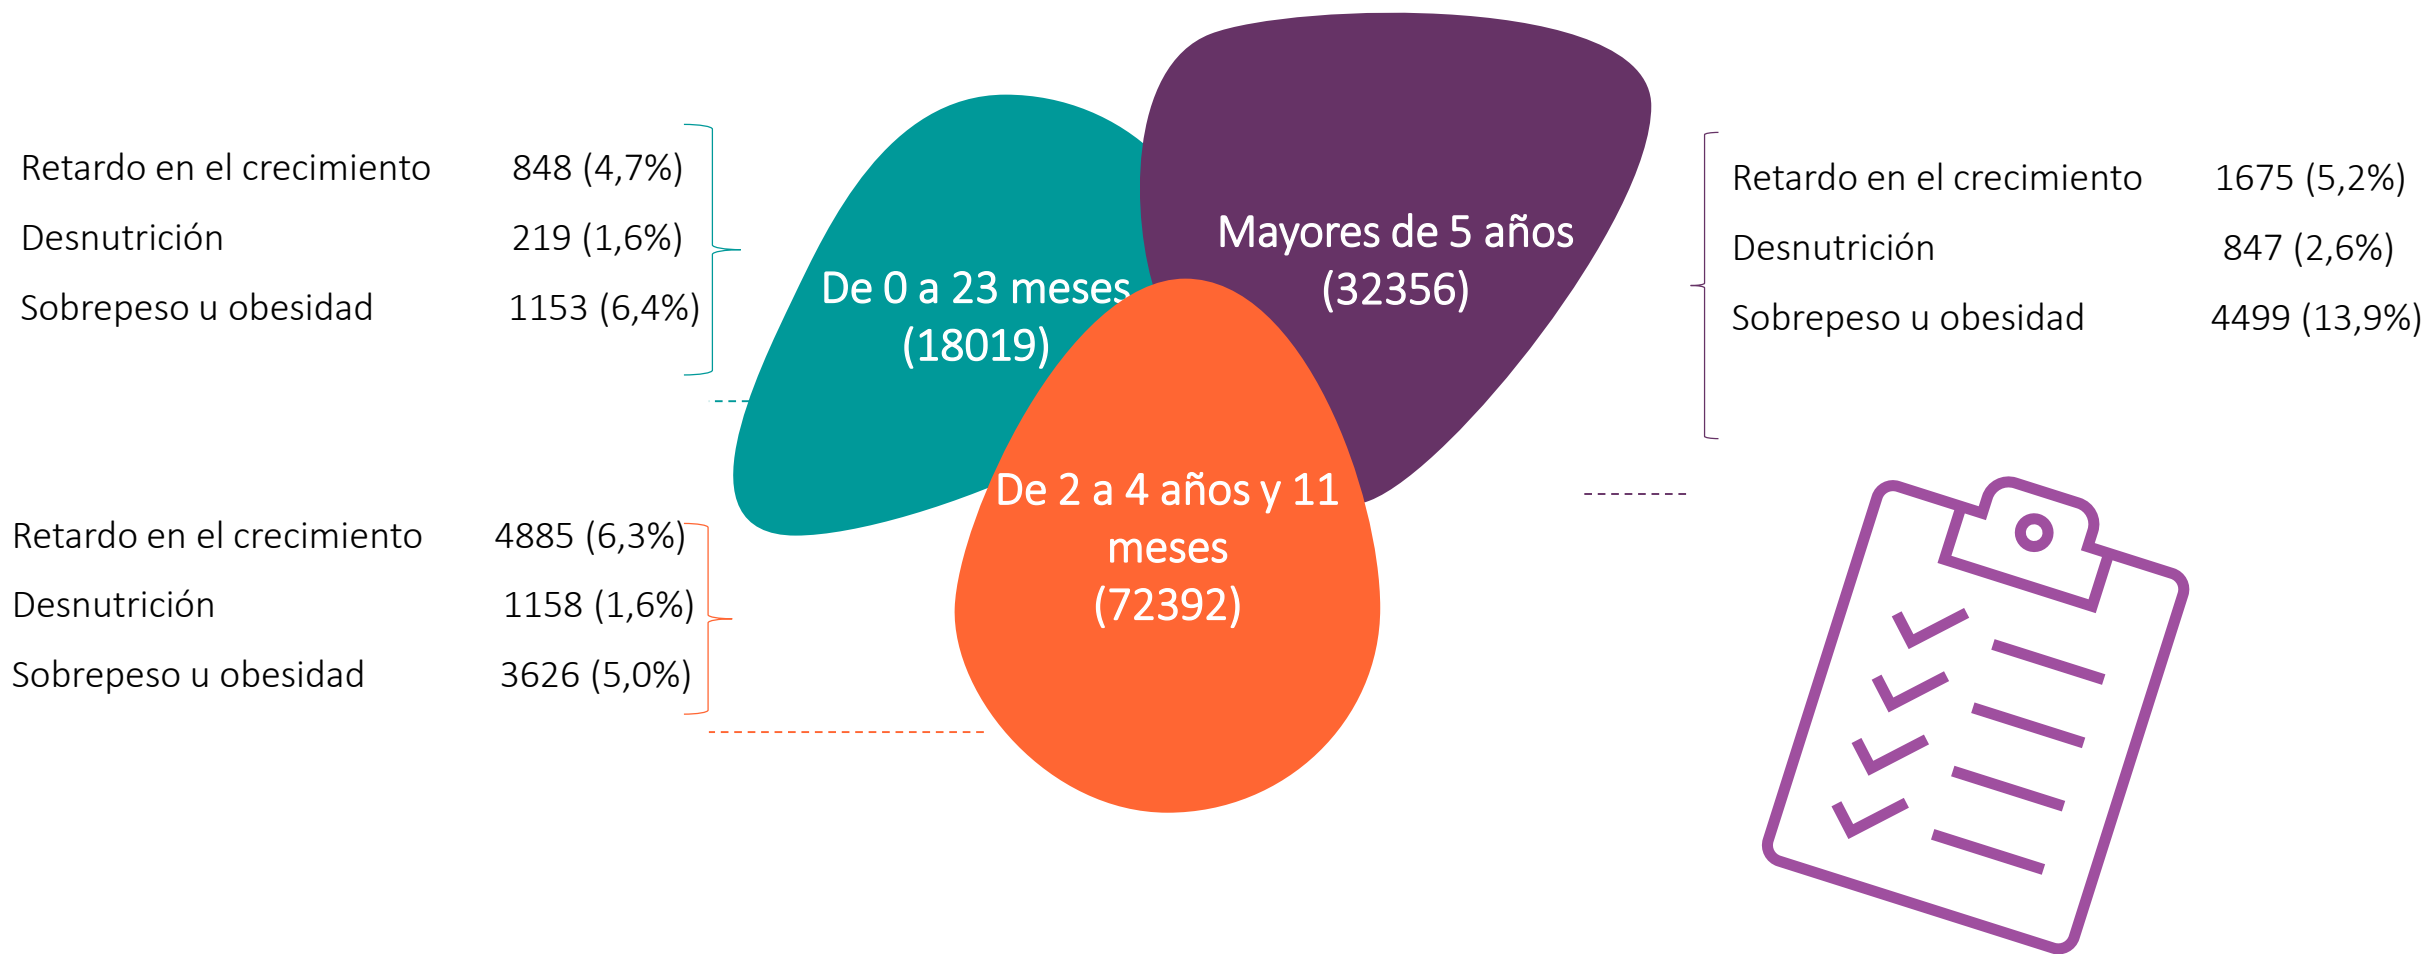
Retardo en el crecimiento 848 (4,7%)
Desnutrición 219 (1,6%)
Sobrepeso u obesidad 1153 (6,4%)

De 0 a 23 meses (18019)

Mayores de 5 años (32356)

Retardo en el crecimiento 1675 (5,2%)
Desnutrición 847 (2,6%)
Sobrepeso u obesidad 4499 (13,9%)

De 2 a 4 años y 11 meses (72392)

Retardo en el crecimiento 4885 (6,3%)
Desnutrición 1158 (1,6%)
Sobrepeso u obesidad 3626 (5,0%)